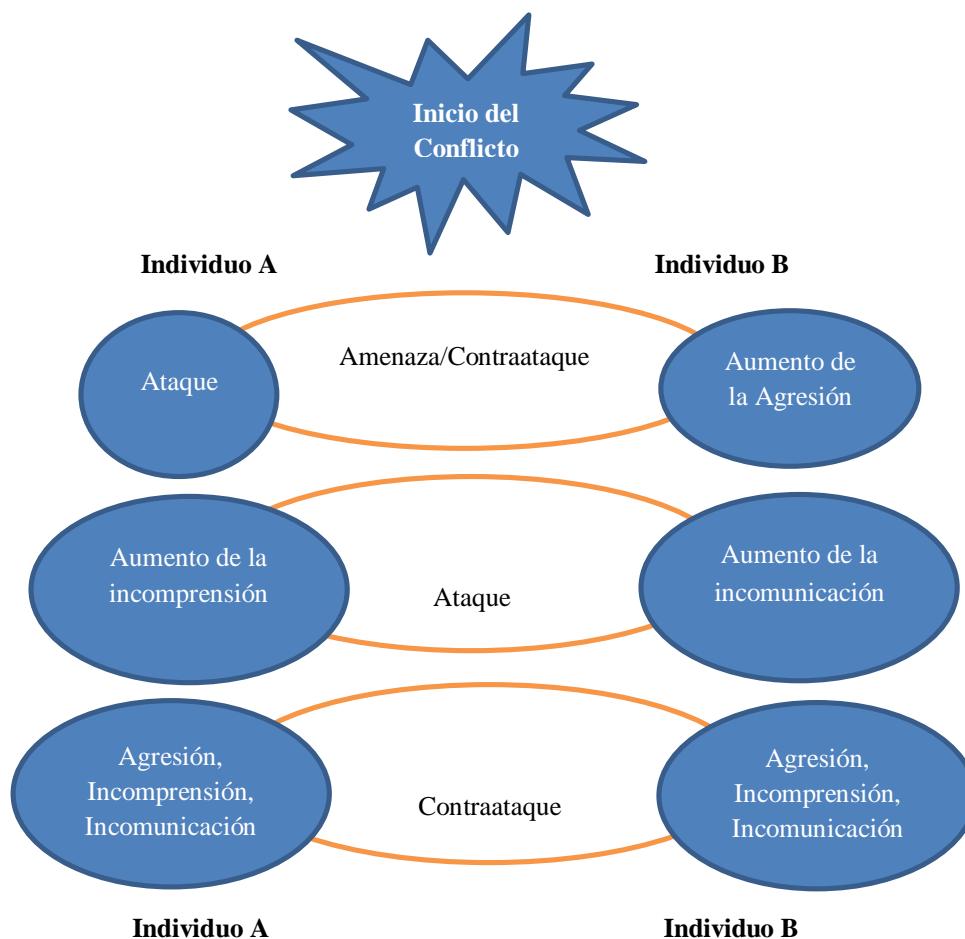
Inicio del Conflicto

Individuo A

Individuo B

Ataque

Amenaza/Contraataque

Aumento de la Agresión

Aumento de la incomprensión

Ataque

Aumento de la incomunicación

Agresión, Incomprensión, Incomunicación

Contraataque

Agresión, Incomprensión, Incomunicación

Individuo A

Individuo B